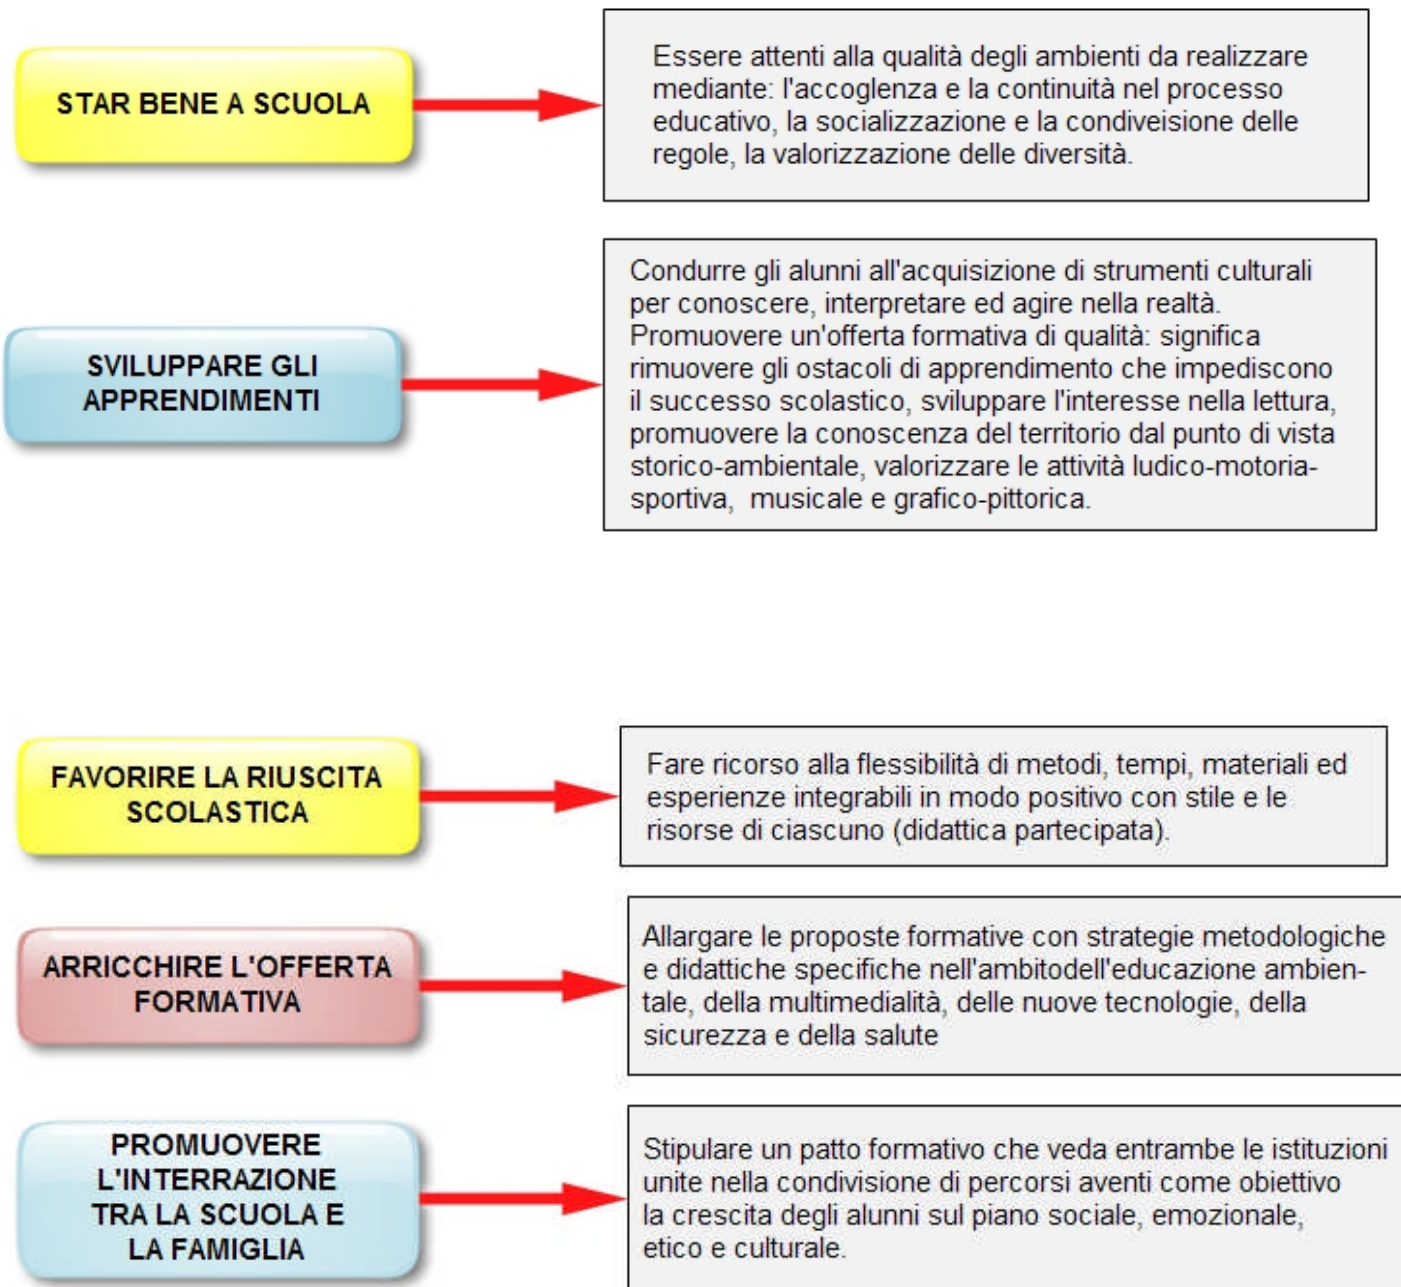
STAR BENE A SCUOLA

Essere attenti alla qualità degli ambienti da realizzare mediante: l'accoglenza e la continuità nel processo educativo, la socializzazione e la condiveisione delle regole, la valorizzazione delle diversità.

SVILUPPARE GLI APPRENDIMENTI

Condurre gli alunni all'acquisizione di strumenti culturali per conoscere, interpretare ed agire nella realtà. Promuovere un'offerta formativa di qualità: significa rimuovere gli ostacoli di apprendimento che impediscono il successo scolastico, sviluppare l'interesse nella lettura, promuovere la conoscenza del territorio dal punto di vista storico-ambientale, valorizzare le attività ludico-motoria-sportiva, musicale e grafico-pittorica.

FAVORIRE LA RIUSCITA SCOLASTICA

Fare ricorso alla flessibilità di metodi, tempi, materiali ed esperienze integrabili in modo positivo con stile e le risorse di ciascuno (didattica partecipata).

ARRICCHIRE L'OFFERTA FORMATIVA

Allargare le proposte formative con strategie metodologiche e didattiche specifiche nell'ambitodell'educazione ambientale, della multimedialità, delle nuove tecnologie, della sicurezza e della salute

PROMUOVERE L'INTERRAZIONE TRA LA SCUOLA E LA FAMIGLIA

Stipulare un patto formativo che veda entrambe le istituzioni unite nella condivisione di percorsi aventi come obiettivo la crescita degli alunni sul piano sociale, emozionale, etico e culturale.